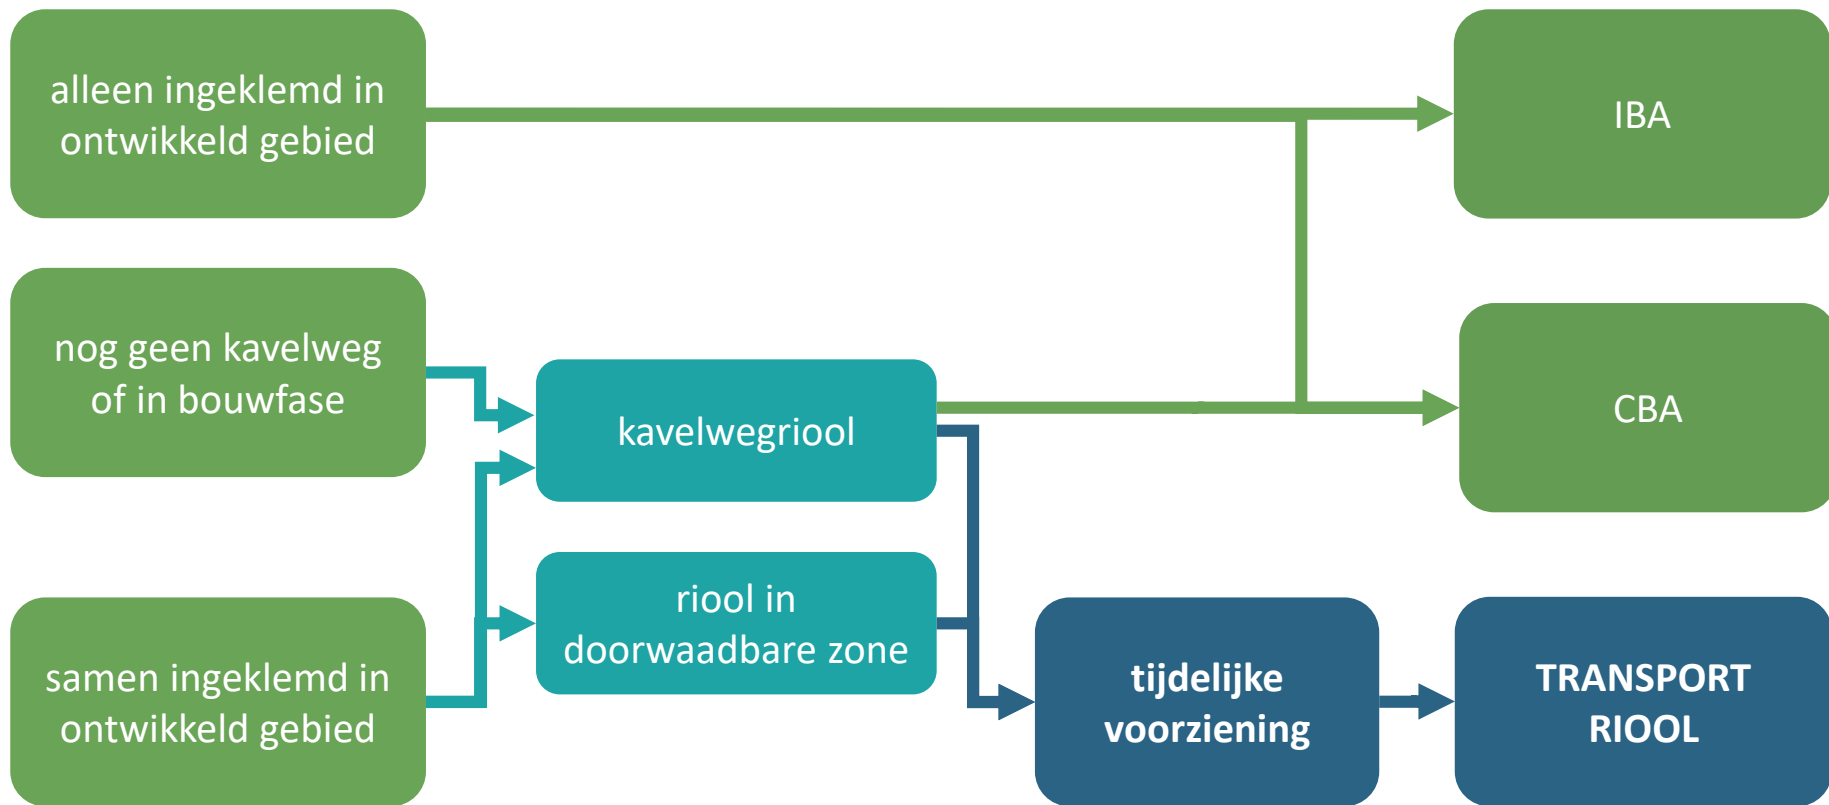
alleen ingeklemd in ontwikkeld gebied

IBA

nog geen kavelweg of in bouwfase

kavelwegriool

CBA

riool in doorwaadbare zone

samen ingeklemd in ontwikkeld gebied

tijdelijke voorziening

TRANSPORT RIOOL